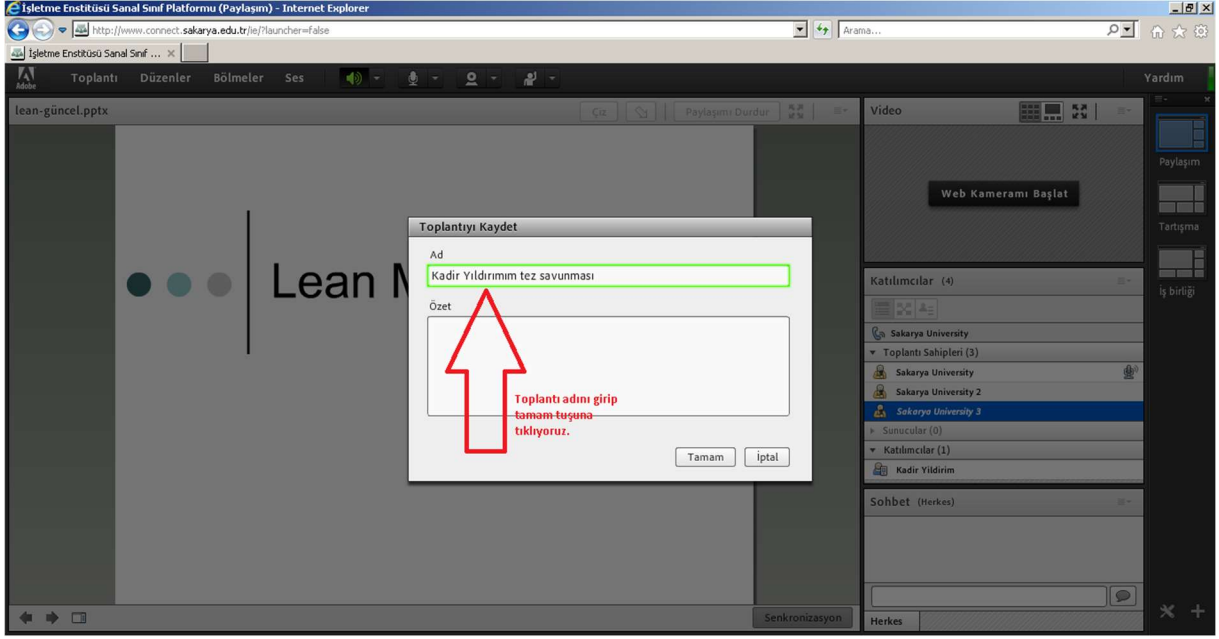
İşletme Enstitüsü Sanal Sınıf Platformu (Paylaşım) - Internet Explorer

http://www.connect.sakarya.edu.tr/ie/?launcher=false

Arama...

İşletme Enstitüsü Sanal Sınıf ...

Adobe

Toplantı Düzenler Bölmeler Ses

Yardım

lean-güncel.pptx

Çiz

Paylaşımı Durdur

Lean M

Video

Web Kameramı Başlat

Paylaşım

Tartışma

İş birliği

Katılımcılar (4)

Sakarya University

Toplantı Sahipleri (3)

Sakarya University

Sakarya University 2

Sakarya University 3

Sunucular (0)

Katılımcılar (1)

Kadir Yildirim

Sohbet (Herkes)

Herkes

Senkronizasyon

Toplantıyı Kaydet

Ad

Kadir Yıldırımım tez savunması

Özet

Toplantı adını girip tamam tuşuna tıklıyoruz.

Tamam

İptal